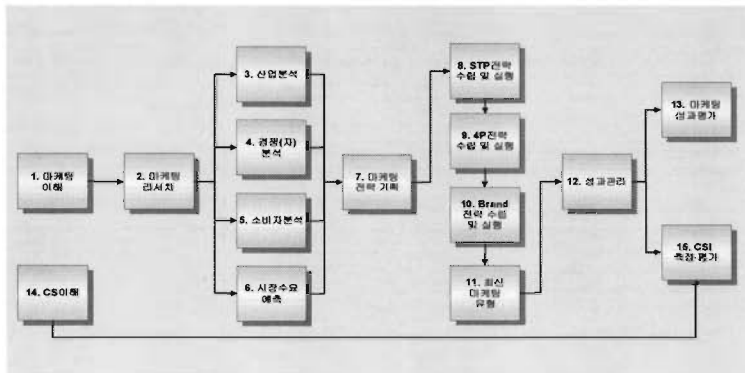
1. 마케팅 이해

2. 마케팅 리서치

3. 산업분석

4. 경쟁(자) 분석

5. 소비자분석

6. 시장수요 예측

7. 마케팅 전략 기획

8. STP전략 수립 및 실행

9. 4P전략 수립 및 실행

10. Brand 전략 수립 및 실행

11. 최신 마케팅 유형

12. 성과관리

13. 마케팅 성과평가

14. CS이해

15. CSI 측정·평가